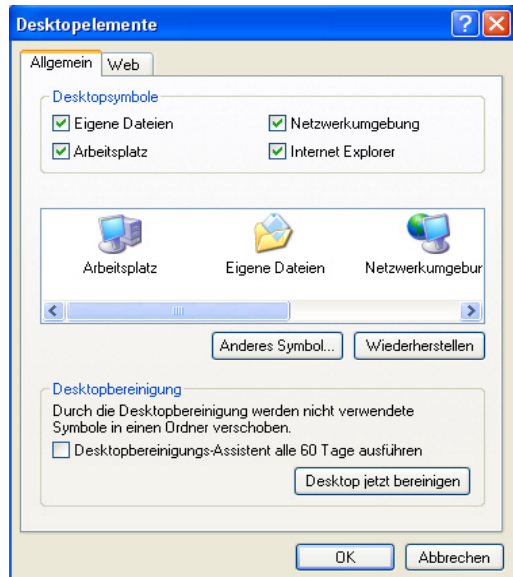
Desktopelemente

Allgemein | Web

Desktopsymbole
Eigene Dateien
Netzwerkumgebung
Arbeitsplatz
Internet Explorer

Arbeitsplatz
Eigene Dateien
Netzwerkumgebur

Anderes Symbol...
Wiederherstellen

Desktopbereinigung
Durch die Desktopbereinigung werden nicht verwendete Symbole in einen Ordner verschoben.
Desktopbereinigungs-Assistent alle 60 Tage ausführen
Desktop jetzt bereinigen

OK
Abbrechen